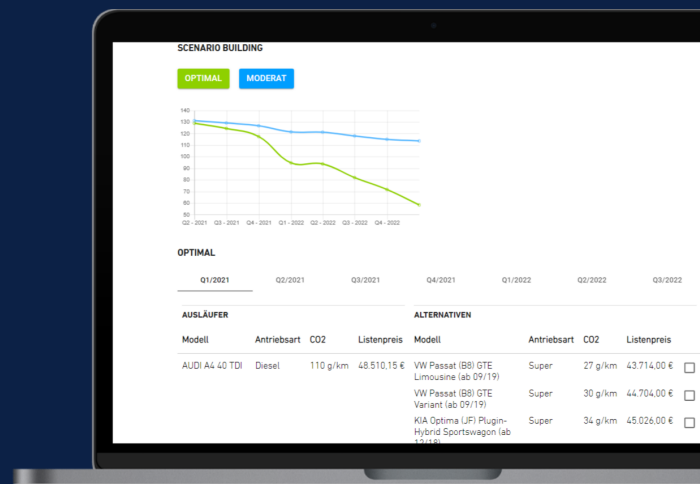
SCENARIO BUILDING

OPTIMAL MODERAT

140
130
120
110
100
90
80
70
60

Q2 - 2021 Q3 - 2021 Q4 - 2021 Q1 - 2022 Q2 - 2022 Q3 - 2022 Q4 - 2022

OPTIMAL

Q1/2021 Q2/2021 Q3/2021 Q4/2021 Q1/2022 Q2/2022 Q3/2022

AUSLÄUFER

| Modell | Antriebsart | CO2 | Listenpreis |
|---|---|---|---|
| AUDI A4 40 TDI | Diesel | 110 g/km | 48.510,15 € |

ALTERNATIVEN

| Modell | Antriebsart | CO2 | Listenpreis |
|---|---|---|---|
| VW Passat (B8) GTE Limousine (ab 09/19) | Super | 27 g/km | 43.714,00 € |
| VW Passat (B8) GTE Variant (ab 09/19) | Super | 30 g/km | 44.704,00 € |
| KIA Optima (JF) Plugin-Hybrid Sportswagon (ab 12/18) | Super | 34 g/km | 45.026,00 € |